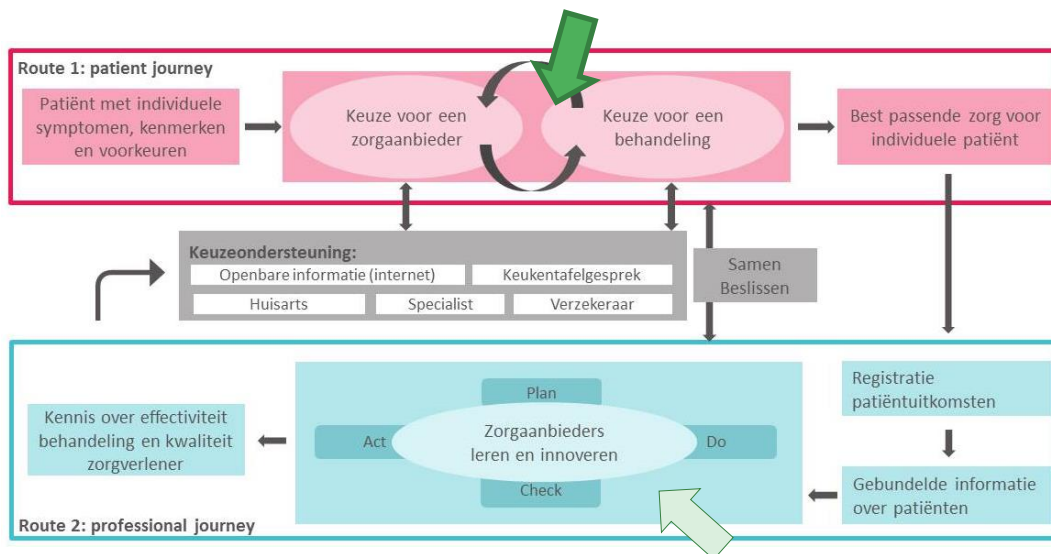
Route 1: patient journey

Patiënt met individuele symptomen, kenmerken en voorkeuren

Keuze voor een zorgaanbieder

Keuze voor een behandeling

Best passende zorg voor individuele patiënt

Keuzeondersteuning:

Openbare informatie (internet)

Keukentafelgesprek

Huisarts

Specialist

Verzekeraar

Samen Beslissen

Kennis over effectiviteit behandeling en kwaliteit zorgverlener

Plan

Act

Zorgaanbieders leren en innoveren

Do

Check

Registratie patiëntuitkomsten

Gebundelde informatie over patiënten

Route 2: professional journey